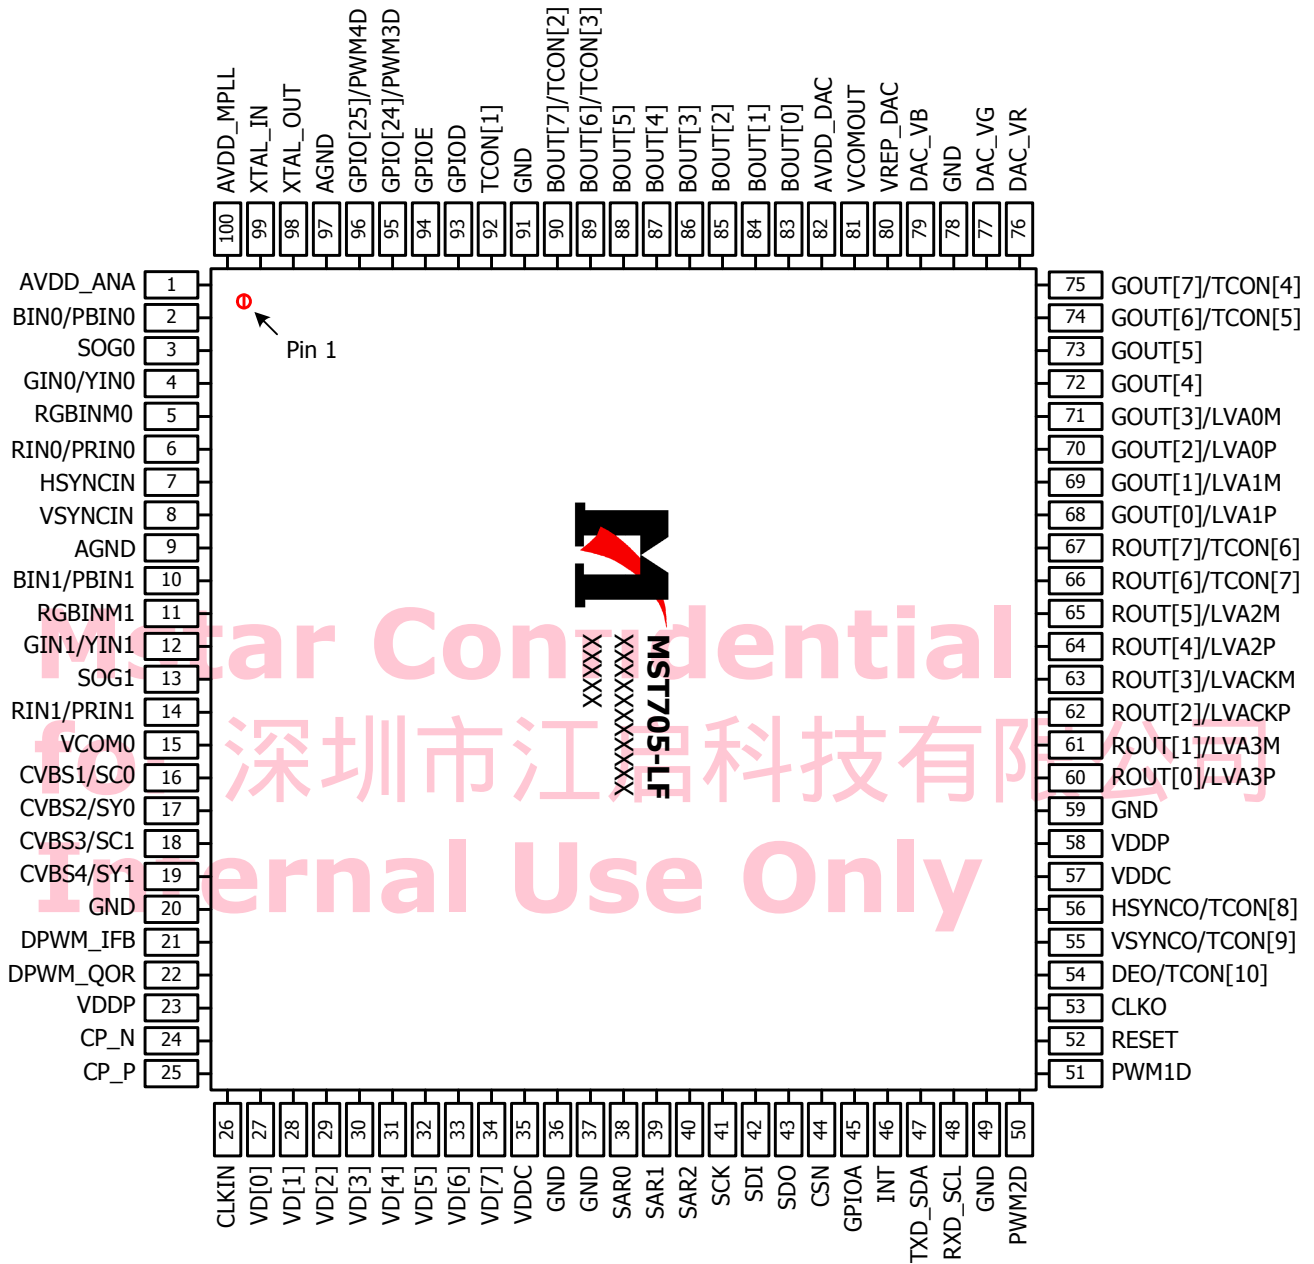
AVDD_MPLL
XTAL_IN
XTAL_OUT
AGND
GPIO[25]/PWM4D
GPIO[24]/PWM3D
GPIOE
GPIOD
TCON[1]
GND
BOUT[7]/TCON[2]
BOUT[6]/TCON[3]
BOUT[5]
BOUT[4]
BOUT[3]
BOUT[2]
BOUT[1]
BOUT[0]
AVDD_DAC
VCOMOUT
VREP_DAC
DAC_VB
GND
DAC_VG
DAC_VR

100 99 98 97 96 95 94 93 92 91 90 89 88 87 86 85 84 83 82 81 80 79 78 77 76

AVDD_ANA 1
BIN0/PBIN0 2
SOG0 3
GIN0/YIN0 4
RGBINM0 5
RIN0/PRIN0 6
HSYNCIN 7
VSYNCIN 8
AGND 9
BIN1/PBIN1 10
RGBINM1 11
GIN1/YIN1 12
SOG1 13
RIN1/PRIN1 14
VCOM0 15
CVBS1/SC0 16
CVBS2/SY0 17
CVBS3/SC1 18
CVBS4/SY1 19
GND 20
DPWM_IFB 21
DPWM_QOR 22
VDDP 23
CP_N 24
CP_P 25

Pin 1

MST705-LF
XXXXXXXXXX
XXXXX

Mstar Confidential
for 深圳市江启科技有限公司
Internal Use Only

75 GOUT[7]/TCON[4]
74 GOUT[6]/TCON[5]
73 GOUT[5]
72 GOUT[4]
71 GOUT[3]/LVA0M
70 GOUT[2]/LVA0P
69 GOUT[1]/LVA1M
68 GOUT[0]/LVA1P
67 ROUT[7]/TCON[6]
66 ROUT[6]/TCON[7]
65 ROUT[5]/LVA2M
64 ROUT[4]/LVA2P
63 ROUT[3]/LVACKM
62 ROUT[2]/LVACKP
61 ROUT[1]/LVA3M
60 ROUT[0]/LVA3P
59 GND
58 VDDP
57 VDDC
56 HSYNCO/TCON[8]
55 VSYNCO/TCON[9]
54 DEO/TCON[10]
53 CLKO
52 RESET
51 PWM1D

26 27 28 29 30 31 32 33 34 35 36 37 38 39 40 41 42 43 44 45 46 47 48 49 50

CLKIN
VD[0]
VD[1]
VD[2]
VD[3]
VD[4]
VD[5]
VD[6]
VD[7]
VDDC
GND
GND
SAR0
SAR1
SAR2
SCK
SDI
SDO
CSN
GPIOA
INT
TXD_SDA
RXD_SCL
GND
PWM2D